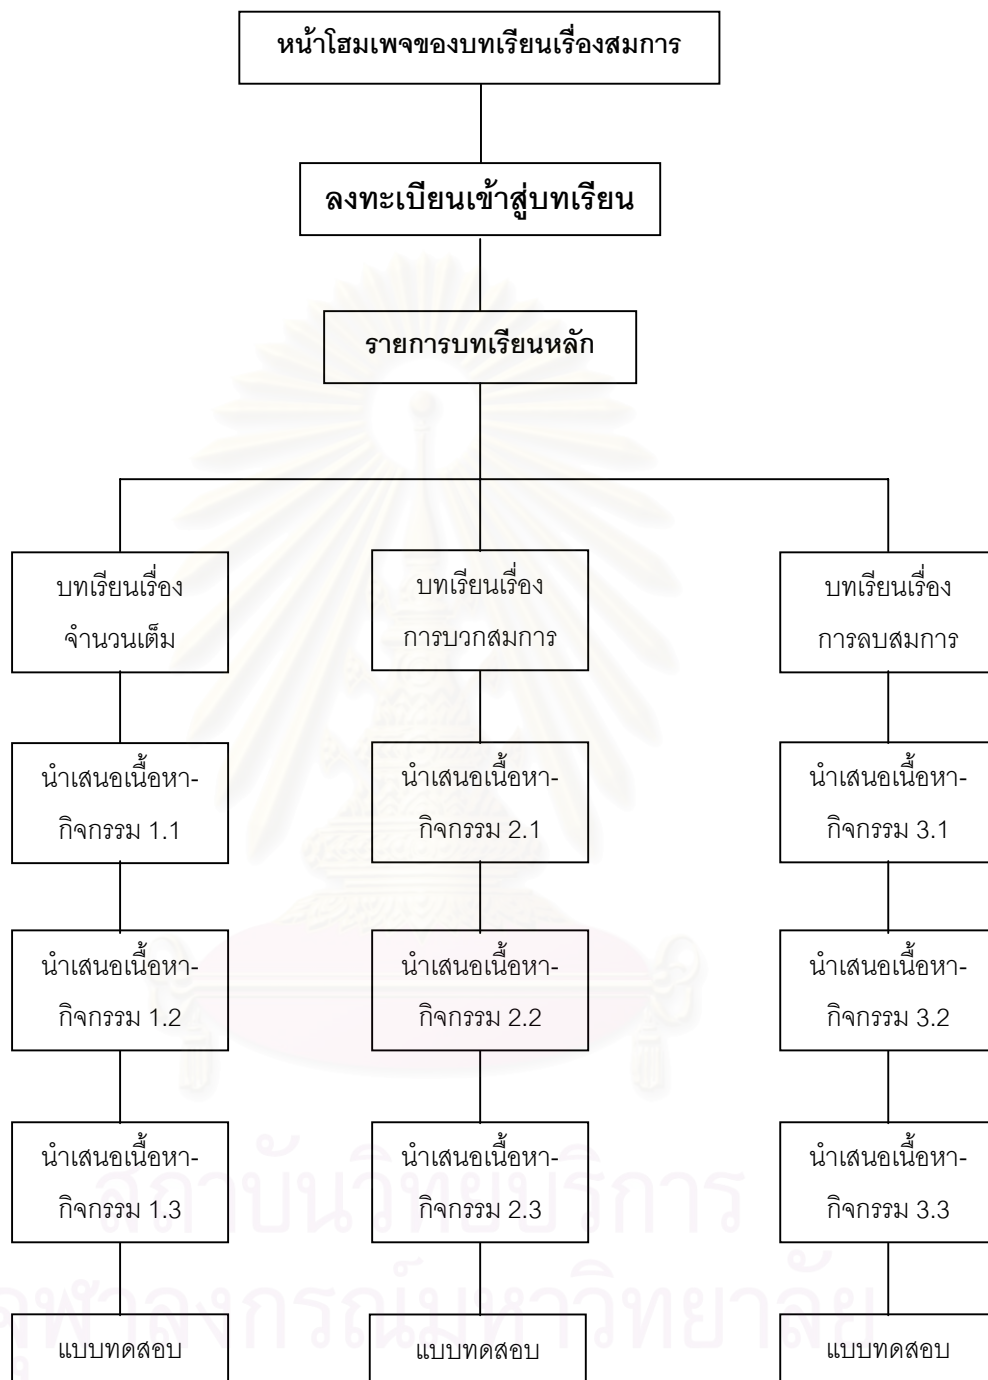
หน้าโฮมเพจของบทเรียนเรื่องสมการ

ลงทะเบียนเข้าสู่บทเรียน

รายการบทเรียนหลัก

บทเรียนเรื่อง จำนวนเต็ม

บทเรียนเรื่อง การบวกสมการ

บทเรียนเรื่อง การลบสมการ

นำเสนอเนื้อหา-กิจกรรม 1.1

นำเสนอเนื้อหา-กิจกรรม 2.1

นำเสนอเนื้อหา-กิจกรรม 3.1

นำเสนอเนื้อหา-กิจกรรม 1.2

นำเสนอเนื้อหา-กิจกรรม 2.2

นำเสนอเนื้อหา-กิจกรรม 3.2

นำเสนอเนื้อหา-กิจกรรม 1.3

นำเสนอเนื้อหา-กิจกรรม 2.3

นำเสนอเนื้อหา-กิจกรรม 3.3

แบบทดสอบ

แบบทดสอบ

แบบทดสอบ

สถาบันวิทยบริการ
จุฬาลงกรณ์มหาวิทยาลัย